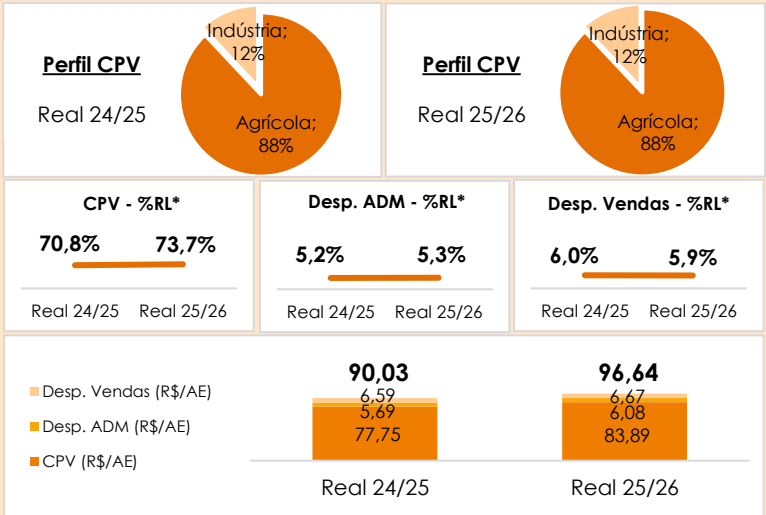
Perfil CPV

Real 24/25

Indústria; 12%

Agrícola; 88%

Perfil CPV

Real 25/26

Indústria; 12%

Agrícola; 88%

CPV - %RL*

70,8%

73,7%

Real 24/25

Real 25/26

Desp. ADM - %RL*

5,2%

5,3%

Real 24/25

Real 25/26

Desp. Vendas - %RL*

6,0%

5,9%

Real 24/25

Real 25/26

Desp. Vendas (R$/AE)

Desp. ADM (R$/AE)

CPV (R$/AE)

90,03

6,59

5,69

77,75

96,64

6,67

6,08

83,89

Real 24/25

Real 25/26